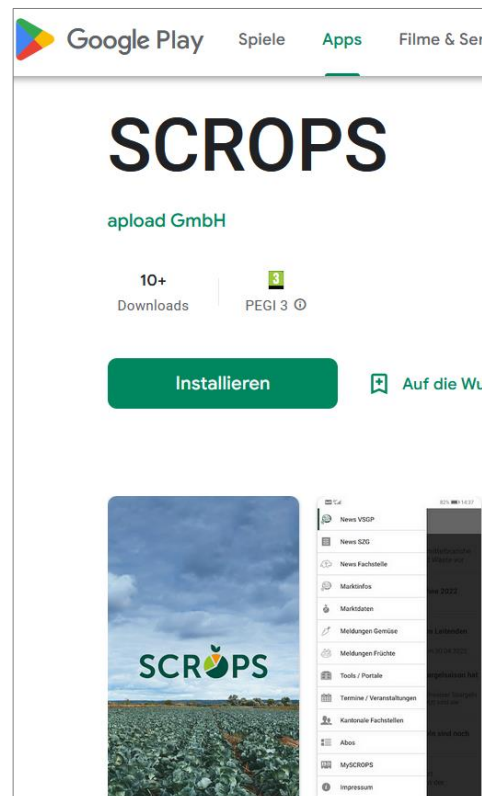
Google Play Spiele Apps Filme & Ser

SCROPS

apload GmbH

10+
Downloads

3
PEGI 3 ⓘ

Installieren

Auf die Wu

SCROPS

News VSGP
News SZG
News Fachstelle
Marktinfos
Marktdaten
Meldungen Gemüse
Meldungen Früchte
Tools / Portale
Termine / Veranstaltungen
Kantonale Fachstellen
Abos
MySCROPS
Impressum